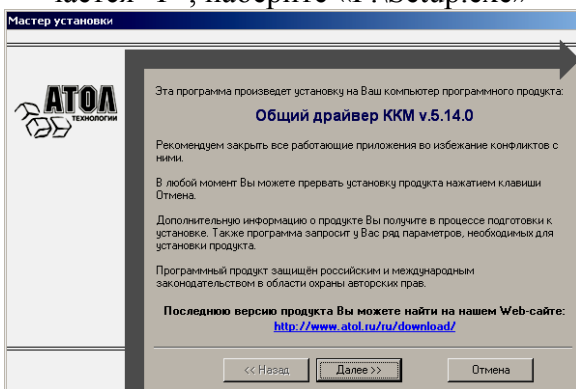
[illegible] «F:\Setup.exe»

Мастер установки

АТОЛ ТЕХНОЛОГИИ

Эта программа произведет установку на Ваш компьютер программного продукта:

Общий драйвер ККМ v.5.14.0

Рекомендуем закрыть все работающие приложения во избежание конфликтов с ними.

В любой момент Вы можете прервать установку продукта нажатием клавиши Отмена.

Дополнительную информацию о продукте Вы получите в процессе подготовки к установке. Также программа запросит у Вас ряд параметров, необходимых для установки продукта.

Программный продукт защищён российским и международным законодательством в области охраны авторских прав.

Последнюю версию продукта Вы можете найти на нашем Web-сайте:
http://www.atol.ru/ru/download/

<< Назад
Далее >>
Отмена